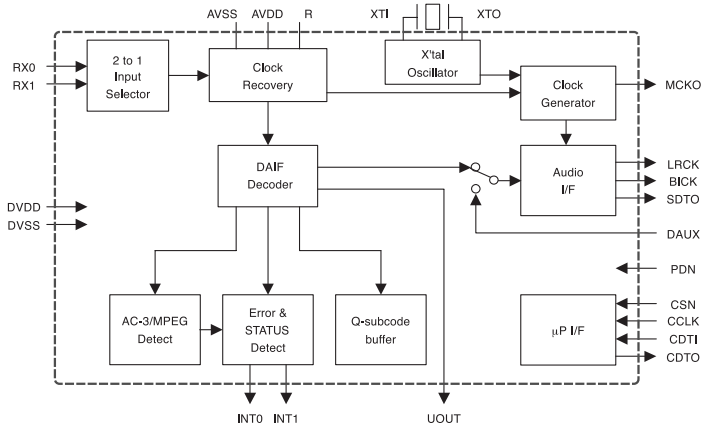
AVSS
AVDD
R
XTI
XTO

RX0
RX1

2 to 1 Input Selector

Clock Recovery

X'tal Oscillator

Clock Generator

MCKO

DAIF Decoder

Audio I/F

LRCK
BICK
SDTO

DVDD
DVSS

DAUX

PDN

AC-3/MPEG Detect

Error & STATUS Detect

Q-subcode buffer

μP I/F

CSN
CCLK
CDTI
CDTO

INT0
INT1
UOUT